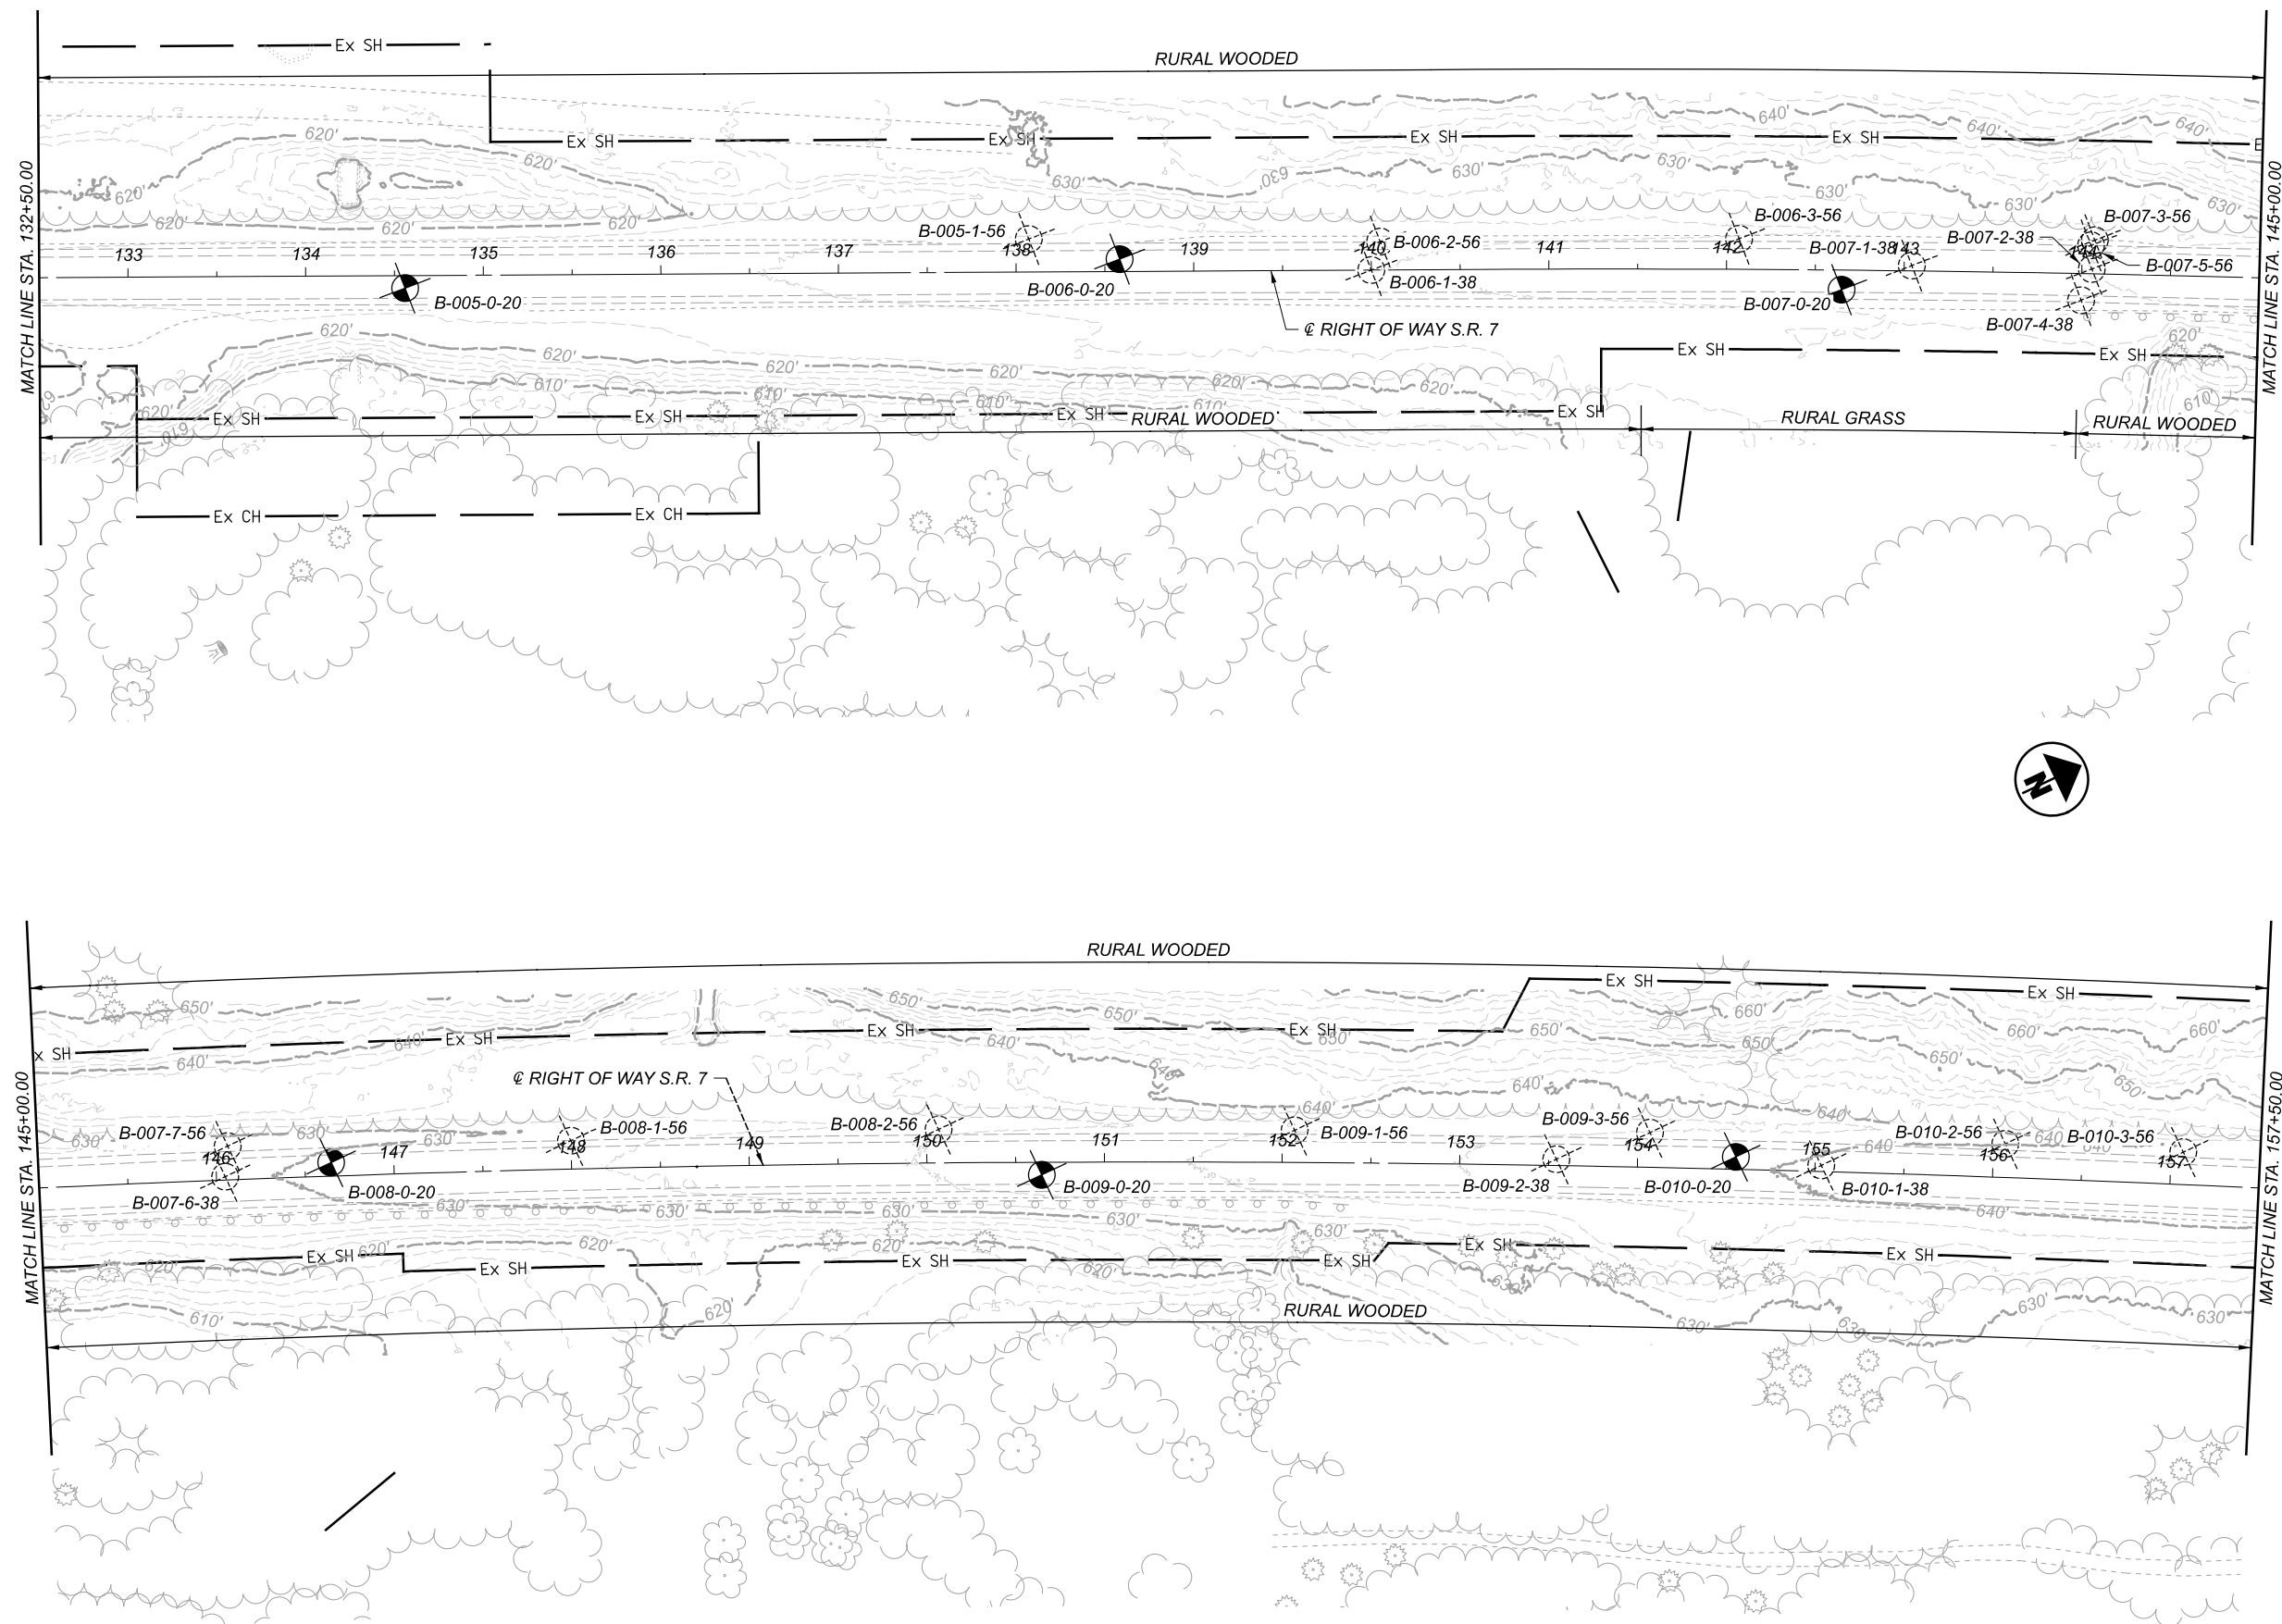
Ex SH

RURAL WOODED

MATCH LINE STA. 132+50.00

Ex SH Ex SH Ex SH Ex SH E

640' 640' 640' 620' 620' 630' 630' 630' 630' 630' 630' 620' 620' 620' 620' 620'

B-005-1-56 B-006-3-56 B-007-3-56 B-006-2-56 B-007-2-38 B-007-1-38 B-007-5-56

133 134 135 136 137 138 139 140 141 142 143 144

B-005-0-20 B-006-0-20 B-006-1-38 B-007-0-20 B-007-4-38

℄ RIGHT OF WAY S.R. 7

620' 620' 620' 620' 620' 620' 610' 610' 610' 610' 620' 620' 620' 610' 610'

Ex SH Ex SH Ex SH Ex SH Ex SH Ex SH

RURAL WOODED RURAL GRASS RURAL WOODED

Ex CH Ex CH

MATCH LINE STA. 145+00.00

RURAL WOODED

MATCH LINE STA. 145+00.00

Ex SH Ex SH Ex SH Ex SH Ex SH Ex SH

650' 650' 650' 650' 660' 660' 660' 640' 640' 640' 630' 650' 650' 650' 640'

℄ RIGHT OF WAY S.R. 7

B-007-7-56 B-008-1-56 B-008-2-56 B-009-3-56 B-009-1-56 B-010-2-56 B-010-3-56

146 147 148 149 150 151 152 153 154 155 156 157

B-007-6-38 B-008-0-20 B-009-0-20 B-009-2-38 B-010-0-20 B-010-1-38

630' 630' 630' 630' 630' 630' 630' 640' 630' 620' 620' 620' 620' 620' 610' 620' 630' 630' 630'

Ex SH Ex SH Ex SH Ex SH Ex SH Ex SH

RURAL WOODED

MATCH LINE STA. 157+50.00